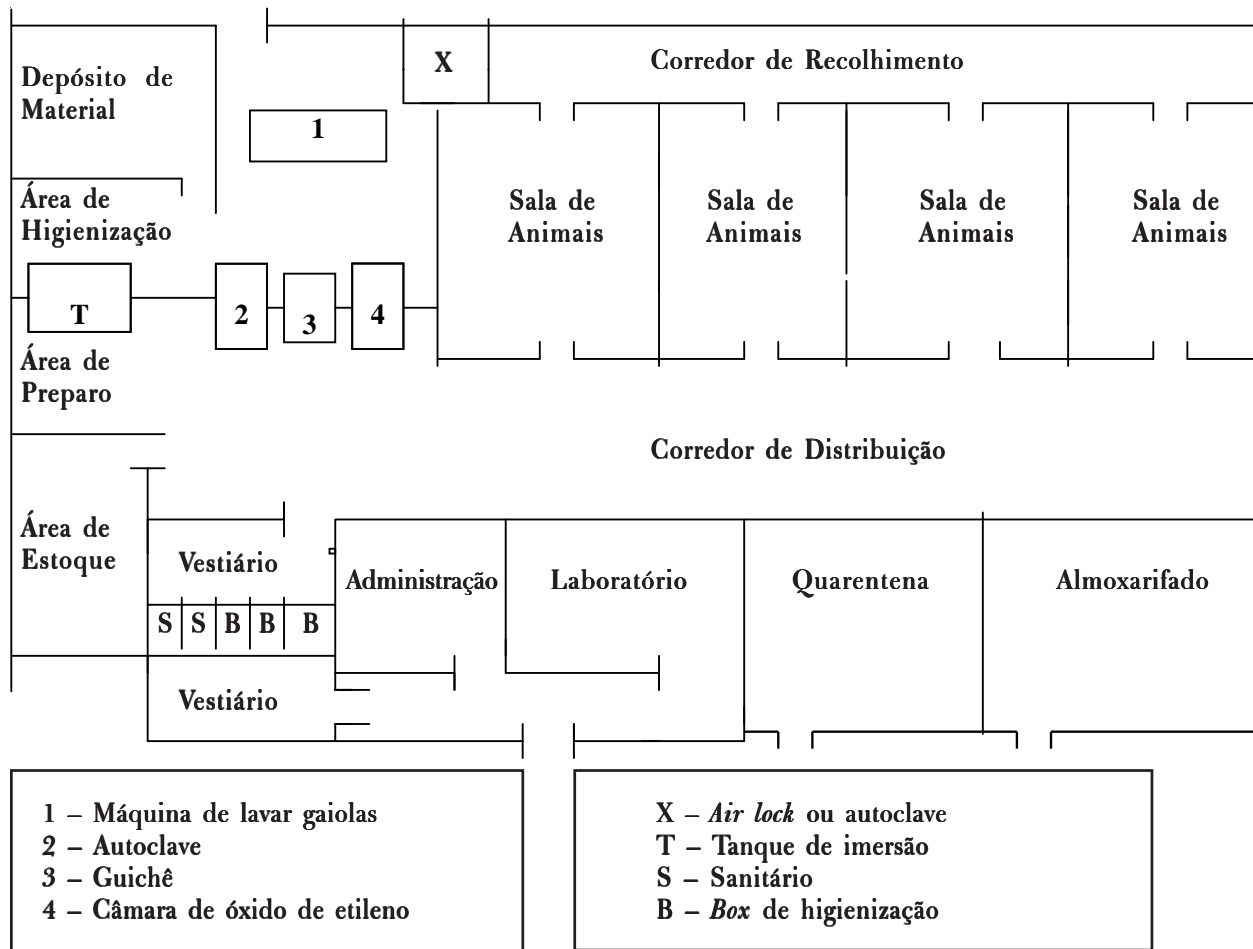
X

Corredor de Recolhimento

Depósito de Material

1

Área de Higienização

Sala de Animais

Sala de Animais

Sala de Animais

Sala de Animais

T

2

3

4

Área de Preparo

Corredor de Distribuição

Área de Estoque

Vestiário

S S B B B

Vestiário

Administração

Laboratório

Quarentena

Almoxarifado

1 – Máquina de lavar gaiolas
2 – Autoclave
3 – Guichê
4 – Câmara de óxido de etileno

X – *Air lock* ou autoclave
T – Tanque de imersão
S – Sanitário
B – *Box* de higienização